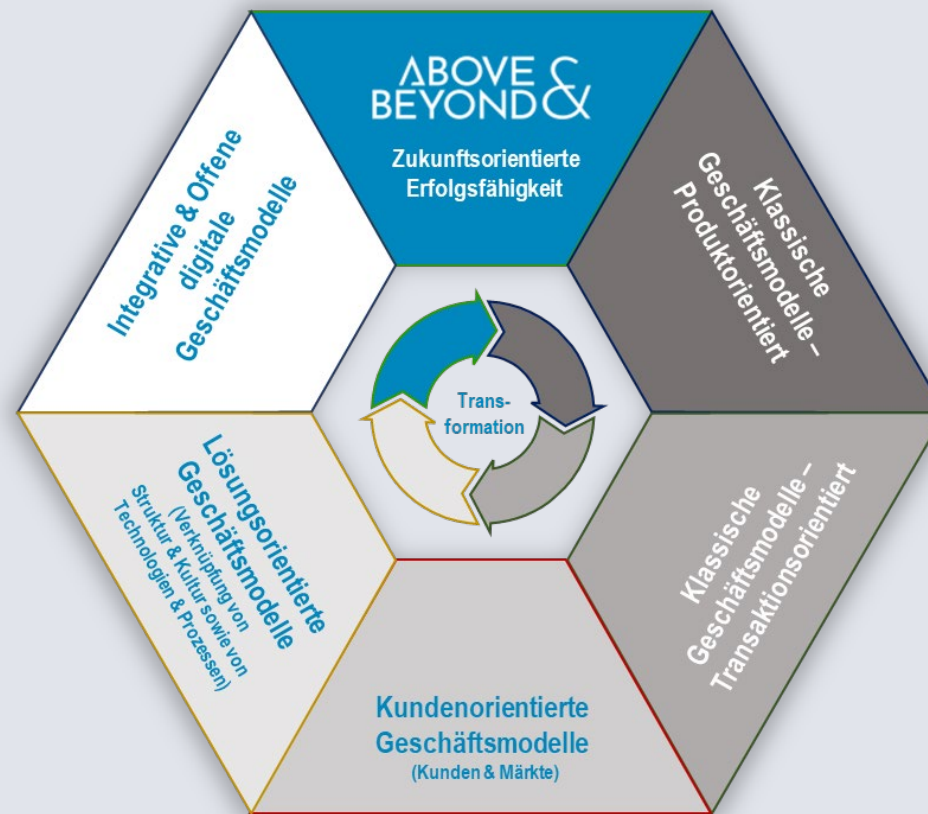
ABOVE & BEYOND

Zukunftsorientierte Erfolgsfähigkeit

Klassische Geschäftsmodelle – Produktorientiert

Klassische Geschäftsmodelle – Transaktionsorientiert

Kundenorientierte Geschäftsmodelle (Kunden & Märkte)

Lösungsorientierte Geschäftsmodelle (Verknüpfung von Struktur & Kultur sowie von Technologien & Prozessen)

Integrative & Offene digitale Geschäftsmodelle

Transformation